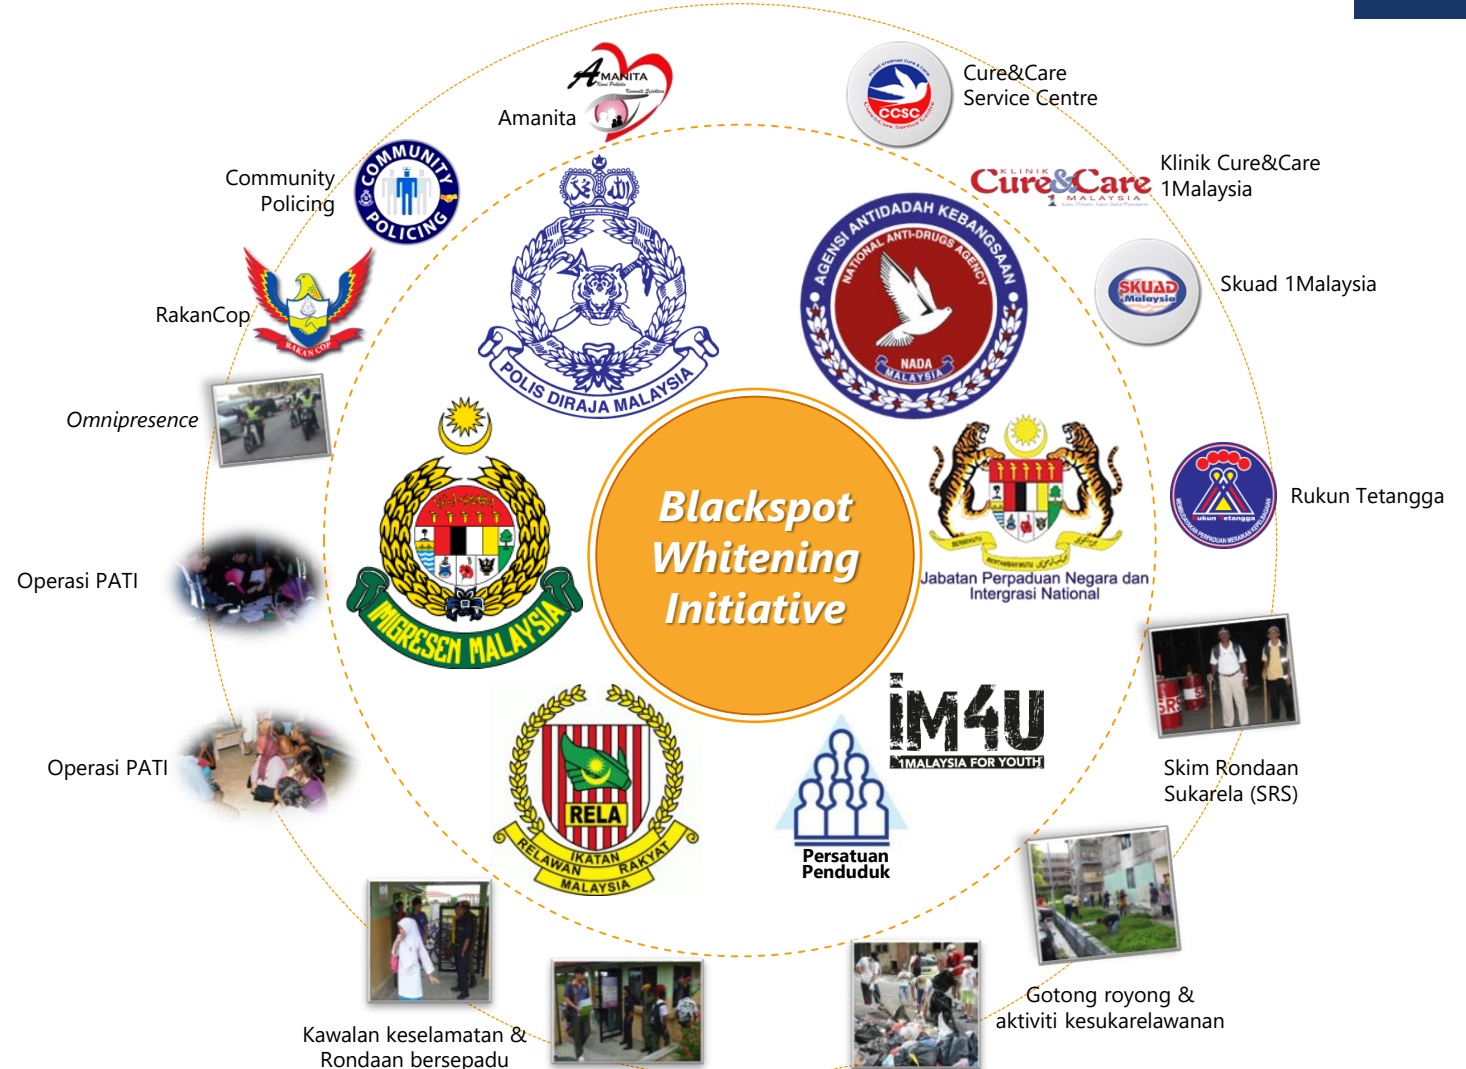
Amanita

Cure&Care Service Centre

CCSC

Klinik Cure&Care 1Malaysia

KLINIK Cure&Care MALAYSIA

Community Policing

COMMUNITY POLICING

RakanCop

RAKAN COP

POLIS DIRAJA MALAYSIA

AGENSI ANTIDADAH KEBANGSAAN NATIONAL ANTI-DRUGS AGENCY NADA MALAYSIA

Skuad 1Malaysia

SKUAD Malaysia

Omnipresence

Rukun Tetangga

Operasi PATI

IMIGRESEN MALAYSIA

Blackspot Whitening Initiative

Jabatan Perpaduan Negara dan Intergrasi National

Operasi PATI

RELA IKATAN RELAWAN RAKYAT MALAYSIA

iM4U 1MALAYSIA FOR YOUTH

Persatuan Penduduk

Skim Rondaan Sukarela (SRS)

Gotong royong & aktiviti kesukarelawanan

Kawalan keselamatan & Rondaan bersepadu